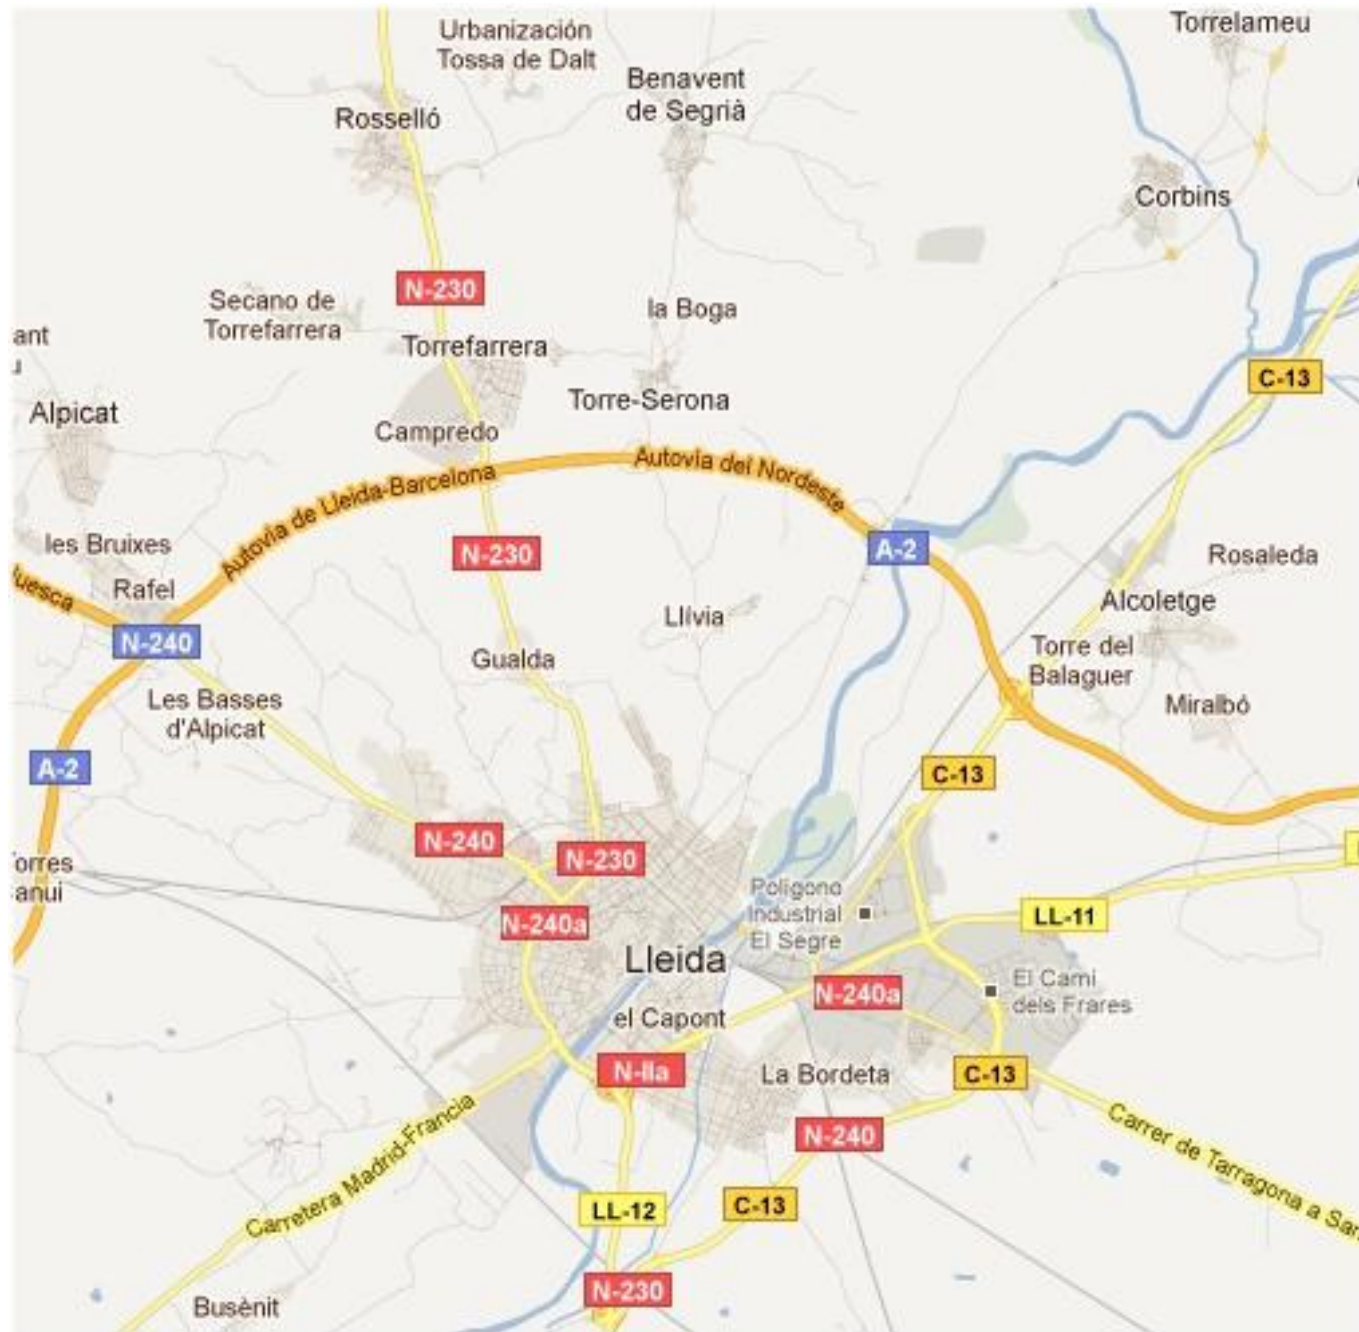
Urbanización Tossa de Dalt

Torrelameu

Benavent de Segrià

Rosselló

Corbins

N-230

Secano de Torrefarrera

la Boga

ant
u

Torrefarrera

C-13

Alpicat

Torre-Serona

Campredo

Autovia del Nordeste

Autovia de Lleida-Barcelona

les Bruixes

N-230

A-2

Rosaleda

uesca

Rafel

Alcoletge

Llívia

N-240

Torre del Balaguer

Gualda

Les Basses d'Alpicat

Miralbó

A-2

C-13

N-240

N-230

orres
anui

Polígono Industrial El Segre

N-240a

LL-11

Lleida

El Camí dels Frares

N-240a

el Capont

N-IIa

La Bordeta

C-13

Carrer de Tarragona a Sa

Carretera Madrid-Francia

N-240

LL-12

C-13

Busènit

N-230